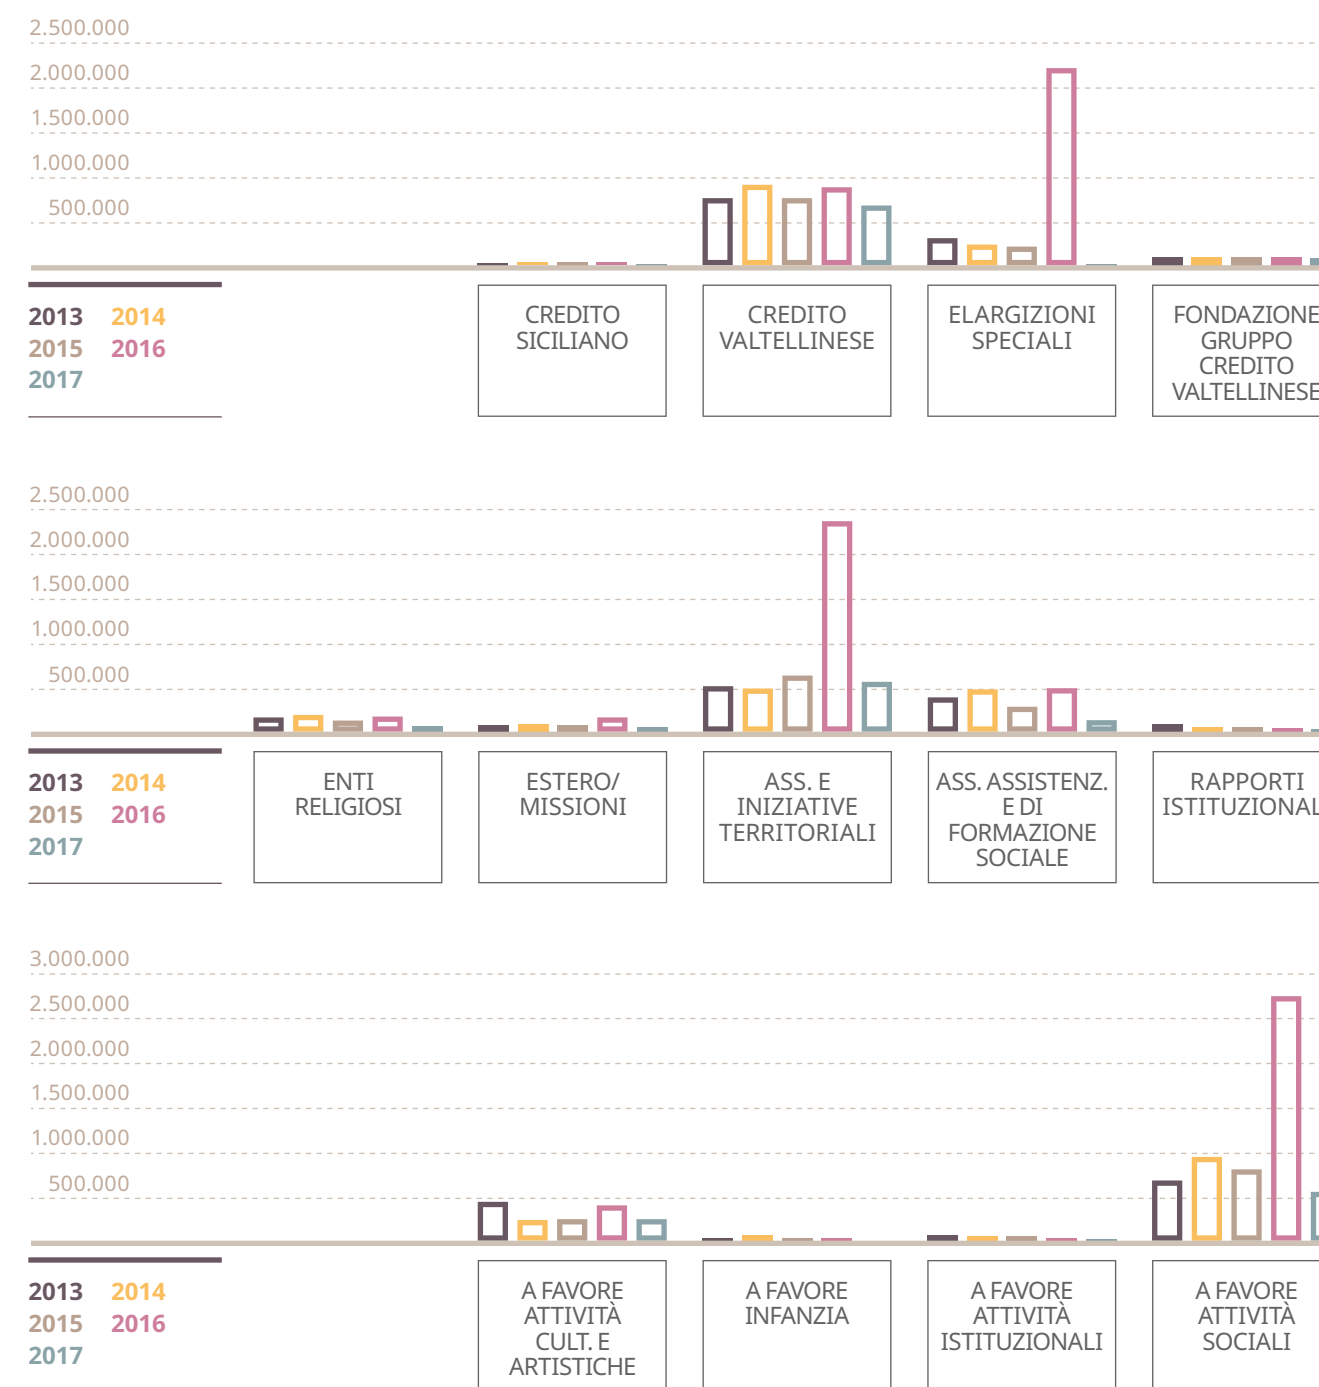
2.500.000
2.000.000
1.500.000
1.000.000
500.000

2013 2014
2015 2016
2017

CREDITO SICILIANO

CREDITO VALTELLINESE

ELARGIZIONI SPECIALI

FONDAZIONE GRUPPO CREDITO VALTELLINESE

2.500.000
2.000.000
1.500.000
1.000.000
500.000

2013 2014
2015 2016
2017

ENTI RELIGIOSI

ESTERO/ MISSIONI

ASS. E INIZIATIVE TERRITORIALI

ASS. ASSISTENZ. E DI FORMAZIONE SOCIALE

RAPPORTI ISTITUZIONAL

3.000.000
2.500.000
2.000.000
1.500.000
1.000.000
500.000

2013 2014
2015 2016
2017

A FAVORE ATTIVITÀ CULT. E ARTISTICHE

A FAVORE INFANZIA

A FAVORE ATTIVITÀ ISTITUZIONALI

A FAVORE ATTIVITÀ SOCIALI